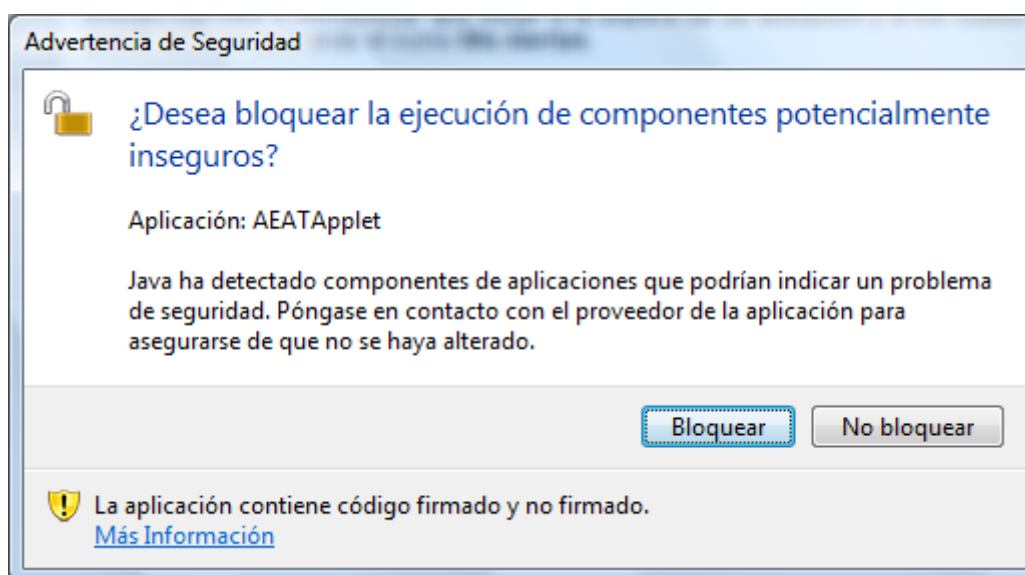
Advertencia de Seguridad

¿Desea bloquear la ejecución de componentes potencialmente inseguros?

Aplicación: AEATApplet

Java ha detectado componentes de aplicaciones que podrían indicar un problema de seguridad. Póngase en contacto con el proveedor de la aplicación para asegurarse de que no se haya alterado.

Bloquear

No bloquear

La aplicación contiene código firmado y no firmado.
Más Información